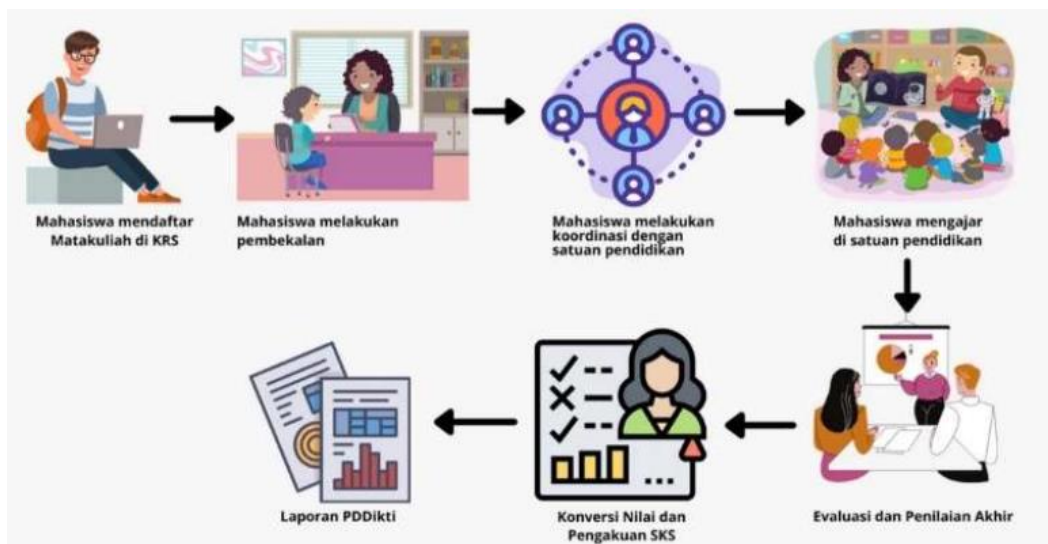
Mahasiswa mendaftar Matakuliah di KRS

Mahasiswa melakukan pembekalan

Mahasiswa melakukan koordinasi dengan satuan pendidikan

Mahasiswa mengajar di satuan pendidikan

Evaluasi dan Penilaian Akhir

Konversi Nilai dan Pengakuan SKS

Laporan PDDikti